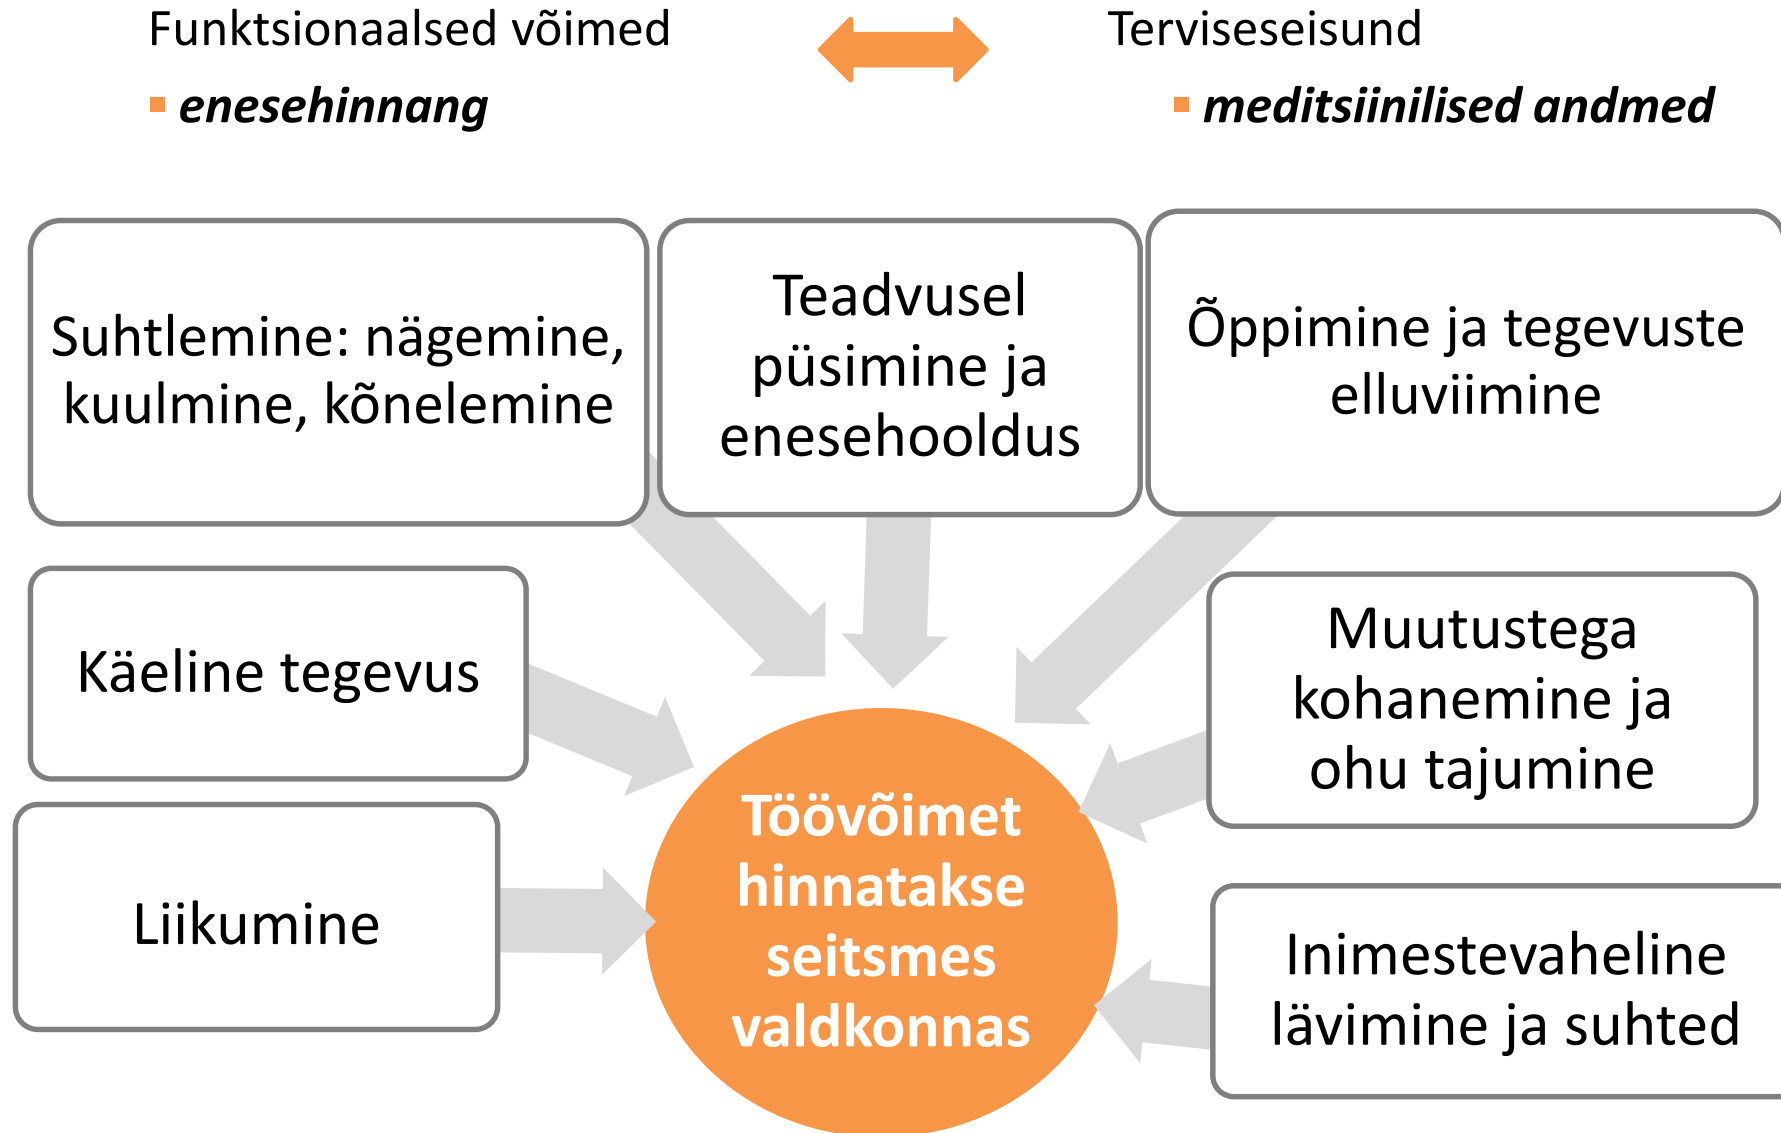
Funktsionaalsed võimed

enesehinnang

Terviseseisund

meditsiinilised andmed

Suhtlemine: nägemine, kuulmine, kõnelemine

Teadvusel püsimine ja enesehooldus

Õppimine ja tegevuste elluviimine

Käeline tegevus

Muutustega kohanemine ja ohu tajumine

Töövõimet hinnatakse seitsmes valdkonnas

Liikumine

Inimestevaheline lävimine ja suhted